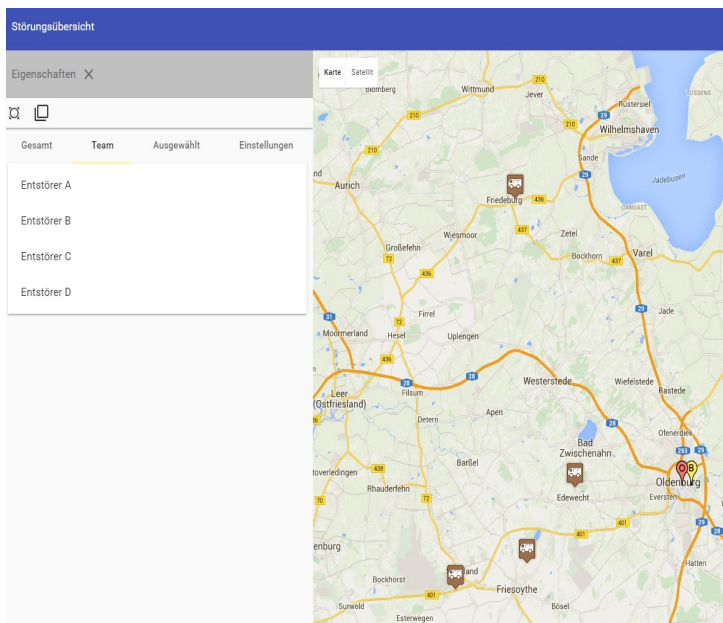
Störungsübersicht

Eigenschaften ✕

Gesamt | Team | Ausgewählt | Einstellungen

Entstörer A

Entstörer B

Entstörer C

Entstörer D

Karte | Satellit

Blomberg
Wittmund
Jever
210
Rüstersiel
210
Wilhelmshaven
210
Sande
Aurich
Friedeburg
436
Jadebusen
DANGAST
437
Zetel
Wiesmoor
Großefehn
72
Bockhorn
437
Varel
436
29
Jade
31
Firrel
72
Moormerland
Hesel
Uplengen
28
28
Leer (Ostfriesland)
Filsum
Westerstede
Wiefelstede
Rastede
Detern
Apen
28
Ofenerdiek
Bad Zwischenahn
293
Barßel
B
Westoverledingen
438
Oldenburg
Rhauderfehn
72
Edewecht
Eversten
70
401
29
Papenburg
401
Hatten
Bockhorst
401
Friesoythe
Surwold
Bösel
Esterwegen